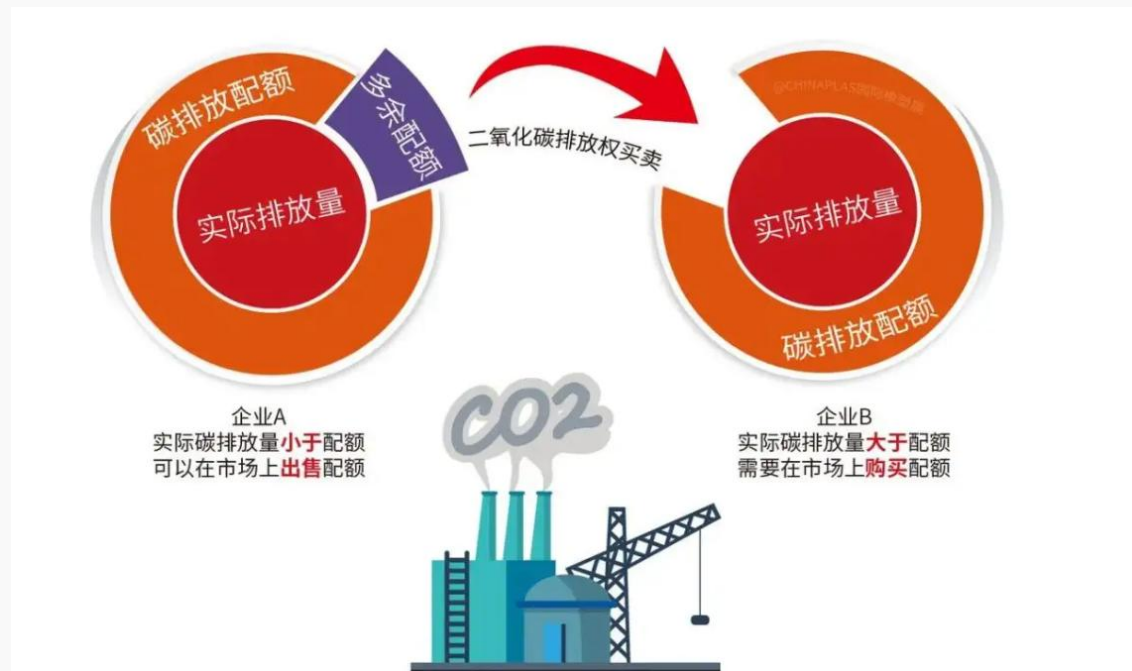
碳排放配额

多余配额

实际排放量

二氧化碳排放权买卖

@CHINAPLAS国际橡塑展

实际排放量

碳排放配额

企业A
实际碳排放量小于配额
可以在市场上出售配额

CO2

企业B
实际碳排放量大于配额
需要在市场上购买配额